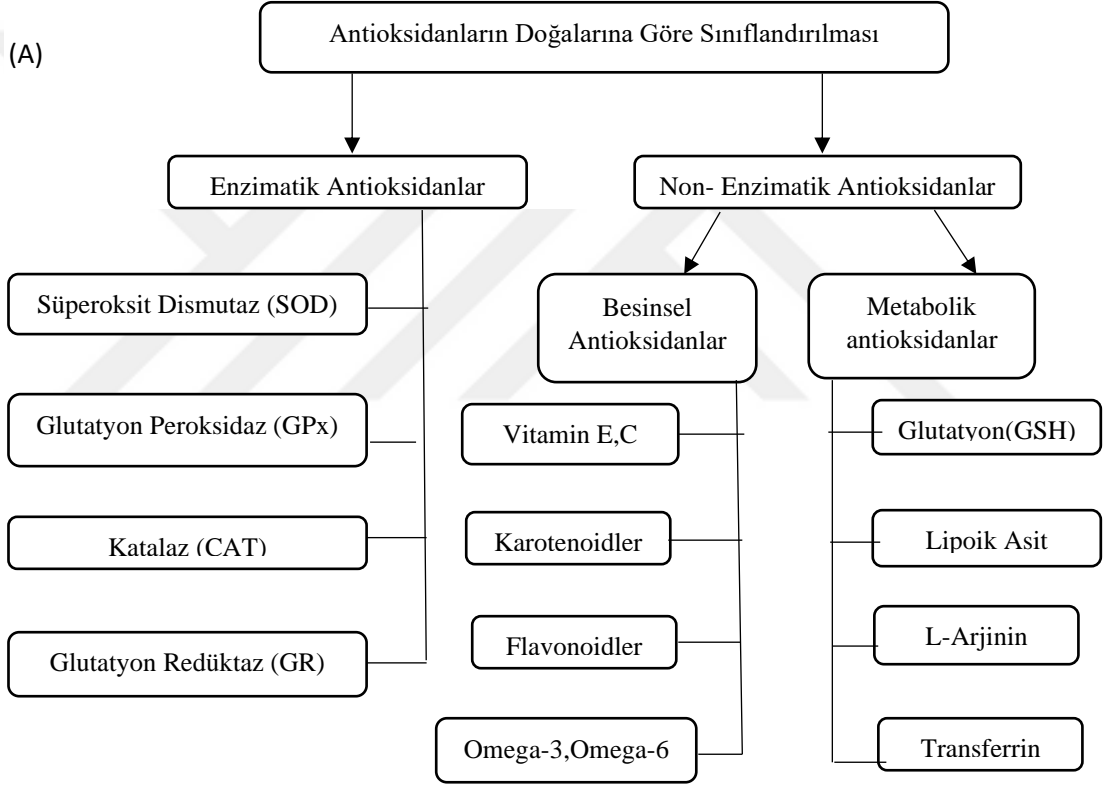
(A)

Antioksidanların Doğalarına Göre Sınıflandırılması

Enzimatik Antioksidanlar

Non- Enzimatik Antioksidanlar

Süperoksit Dismutaz (SOD)

Glutatyon Peroksidaz (GPx)

Katalaz (CAT)

Glutatyon Redüktaz (GR)

Besinsel Antioksidanlar

Metabolik antioksidanlar

Vitamin E,C

Karotenoidler

Flavonoidler

Omega-3,Omega-6

Glutatyon(GSH)

Lipoik Asit

L-Arjinin

Transferrin